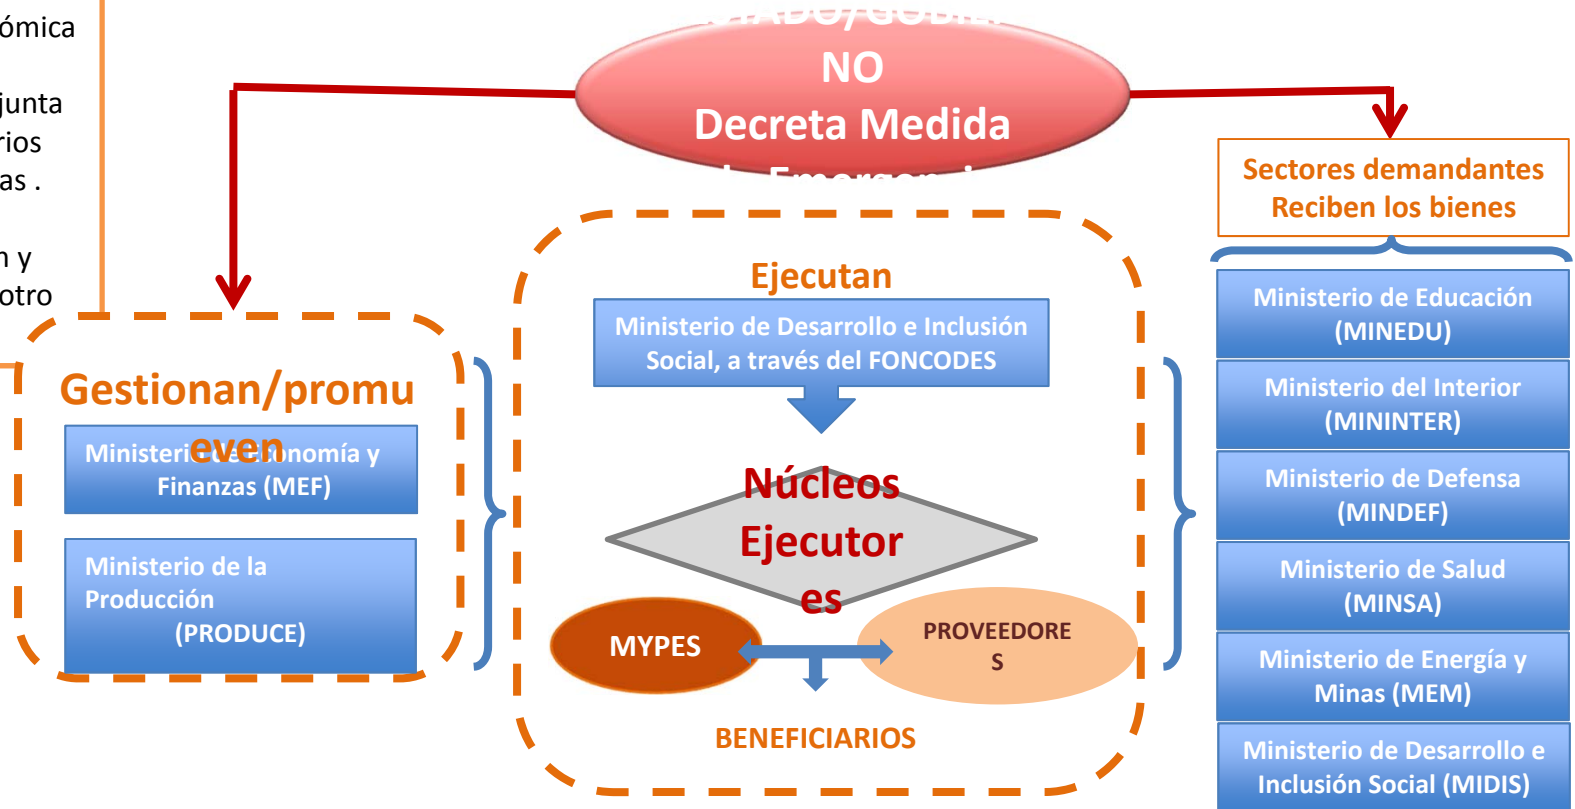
ómica

junta
rios
as .

n y
otro

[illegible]
NO
Decreta Medida
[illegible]

Sectores demandantes
Reciben los bienes

Ejecutan

Ministerio de Desarrollo e Inclusión Social, a través del FONCODES

Gestionan/promueven

Ministerio de Economía y Finanzas (MEF)

Ministerio de la Producción (PRODUCE)

Núcleos Ejecutores

MYPES

PROVEEDORES

BENEFICIARIOS

Ministerio de Educación (MINEDU)

Ministerio del Interior (MININTER)

Ministerio de Defensa (MINDEF)

Ministerio de Salud (MINSA)

Ministerio de Energía y Minas (MEM)

Ministerio de Desarrollo e Inclusión Social (MIDIS)